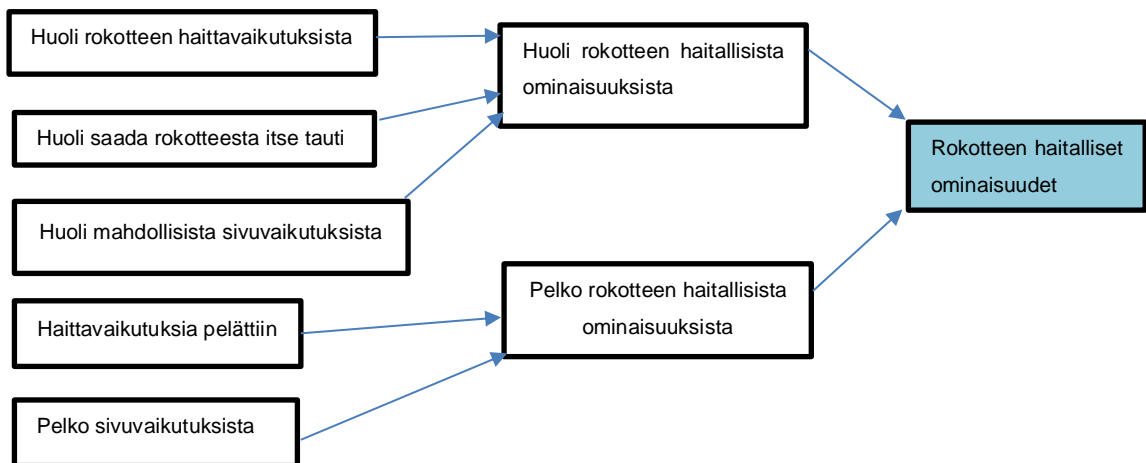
Huoli rokotteen haittavaikutuksista

Huoli saada rokotteesta itse tauti

Huoli mahdollisista sivuvaikutuksista

Haittavaikutuksia pelättiin

Pelko sivuvaikutuksista

Huoli rokotteen haitallisista ominaisuuksista

Pelko rokotteen haitallisista ominaisuuksista

Rokotteen haitalliset ominaisuudet